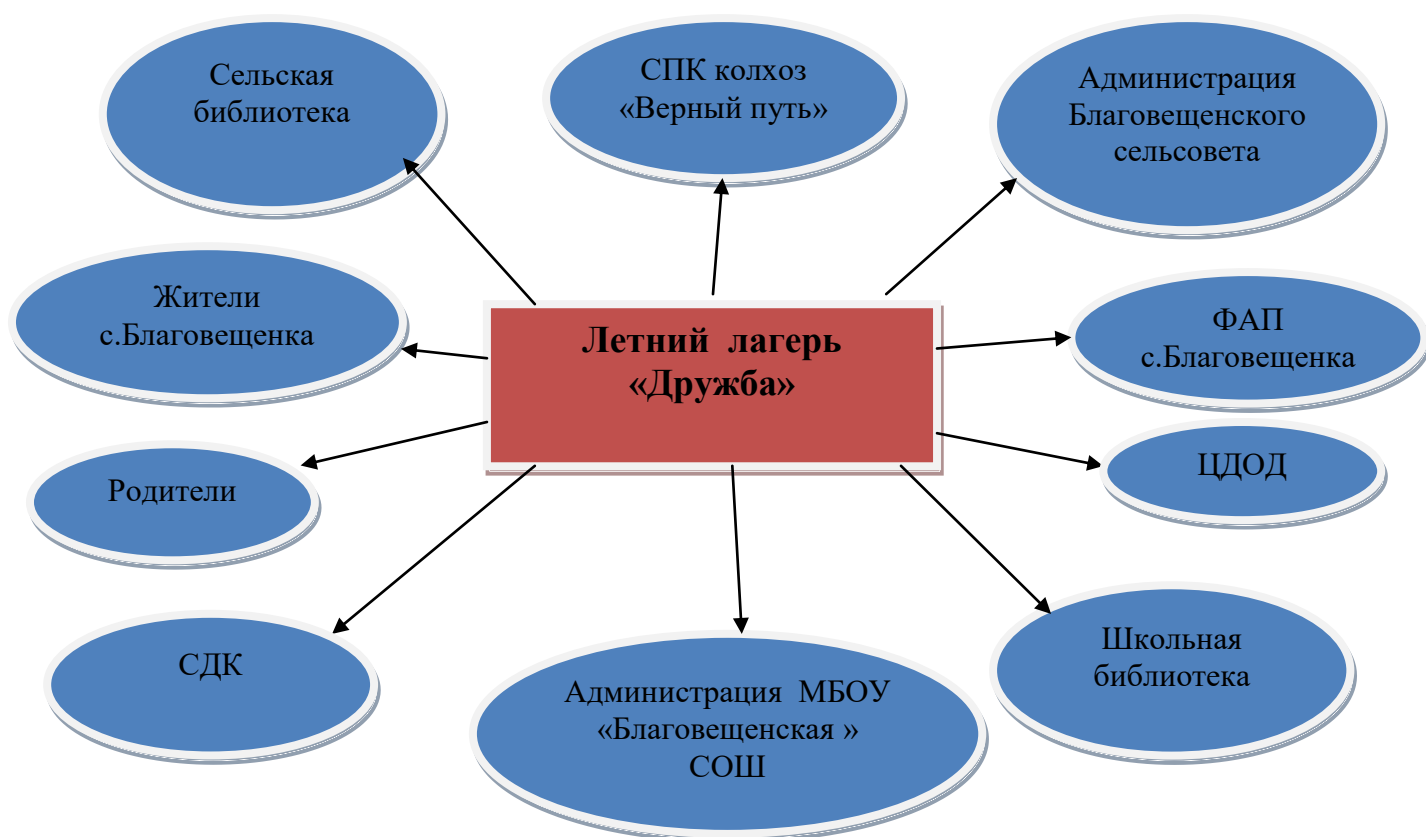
Сельская библиотека

СПК колхоз «Верный путь»

Администрация Благовещенского сельсовета

Жители с.Благовещенка

Летний лагерь «Дружба»

ФАП с.Благовещенка

Родители

ЦДОД

СДК

Администрация МБОУ «Благовещенская » СОШ

Школьная библиотека